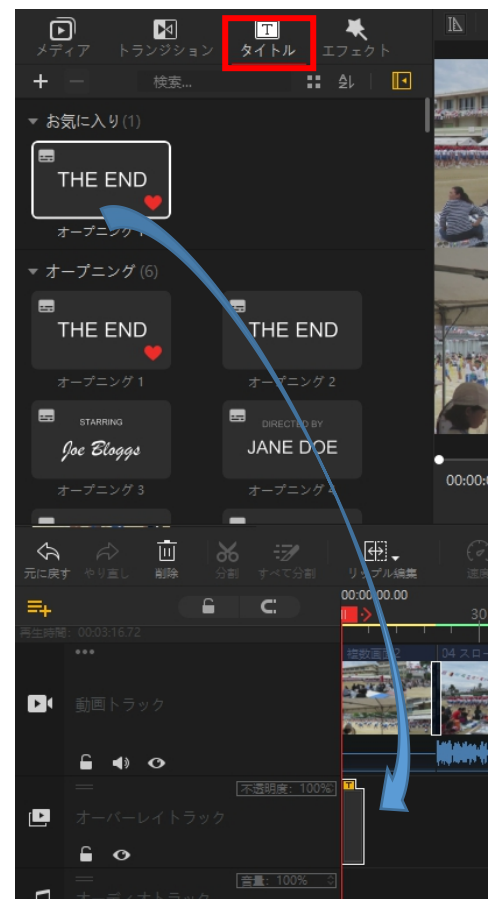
メディア トランジション タイトル エフェクト

+ − 検索...

お気に入り (1)

THE END

オープニング 1

オープニング (6)

THE END

オープニング 1

THE END

オープニング 2

STARRING

Joe Bloggs

オープニング 3

DIRECTED BY

JANE DOE

オープニング 4

元に戻す やり直し 削除 分割 すべて分割 リップル編集

再生時間: 00:03:16.72

00:00:00.00

30

複数画面 2

04 スロー

動画トラック

不透明度: 100%

オーバーレイトラック

音量: 100%

オーディオトラック

00:00: